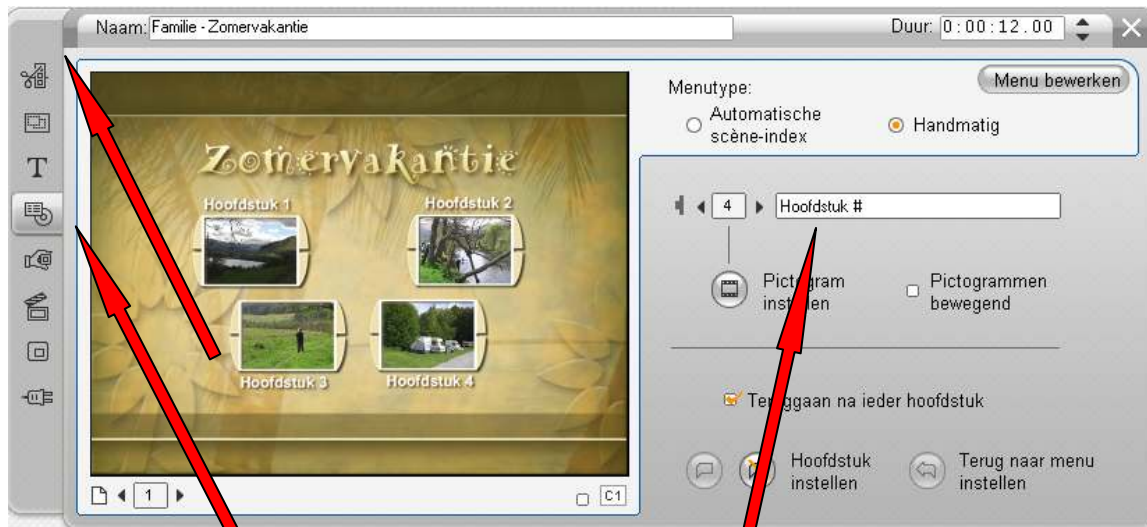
Naam: Familie - Zomervakantie

Duur: 0:00:12.00

Menutype:

Menu bewerken

Automatische scène-index

Handmatig

Zomervakantie

Hoofdstuk 1

Hoofdstuk 2

Hoofdstuk 3

Hoofdstuk 4

4

Hoofdstuk #

Pictogram instellen

Pictogrammen bewegend

Teruggaan na ieder hoofdstuk

Hoofdstuk instellen

Terug naar menu instellen

1

C1